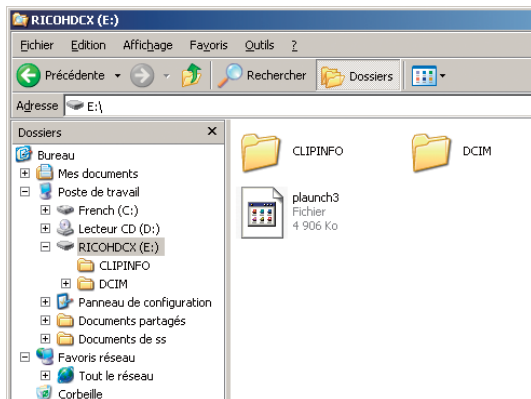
RICOHDCX (E:)

Fichier Edition Affichage Favoris Outils ?

Précédente Rechercher Dossiers

Adresse E:\

Dossiers ×

Bureau
Mes documents
Poste de travail
French (C:)
Lecteur CD (D:)
RICOHDCX (E:)
CLIPINFO
DCIM
Panneau de configuration
Documents partagés
Documents de ss
Favoris réseau
Tout le réseau
Corbeille

CLIPINFO

DCIM

plaunch3
Fichier
4 906 Ko